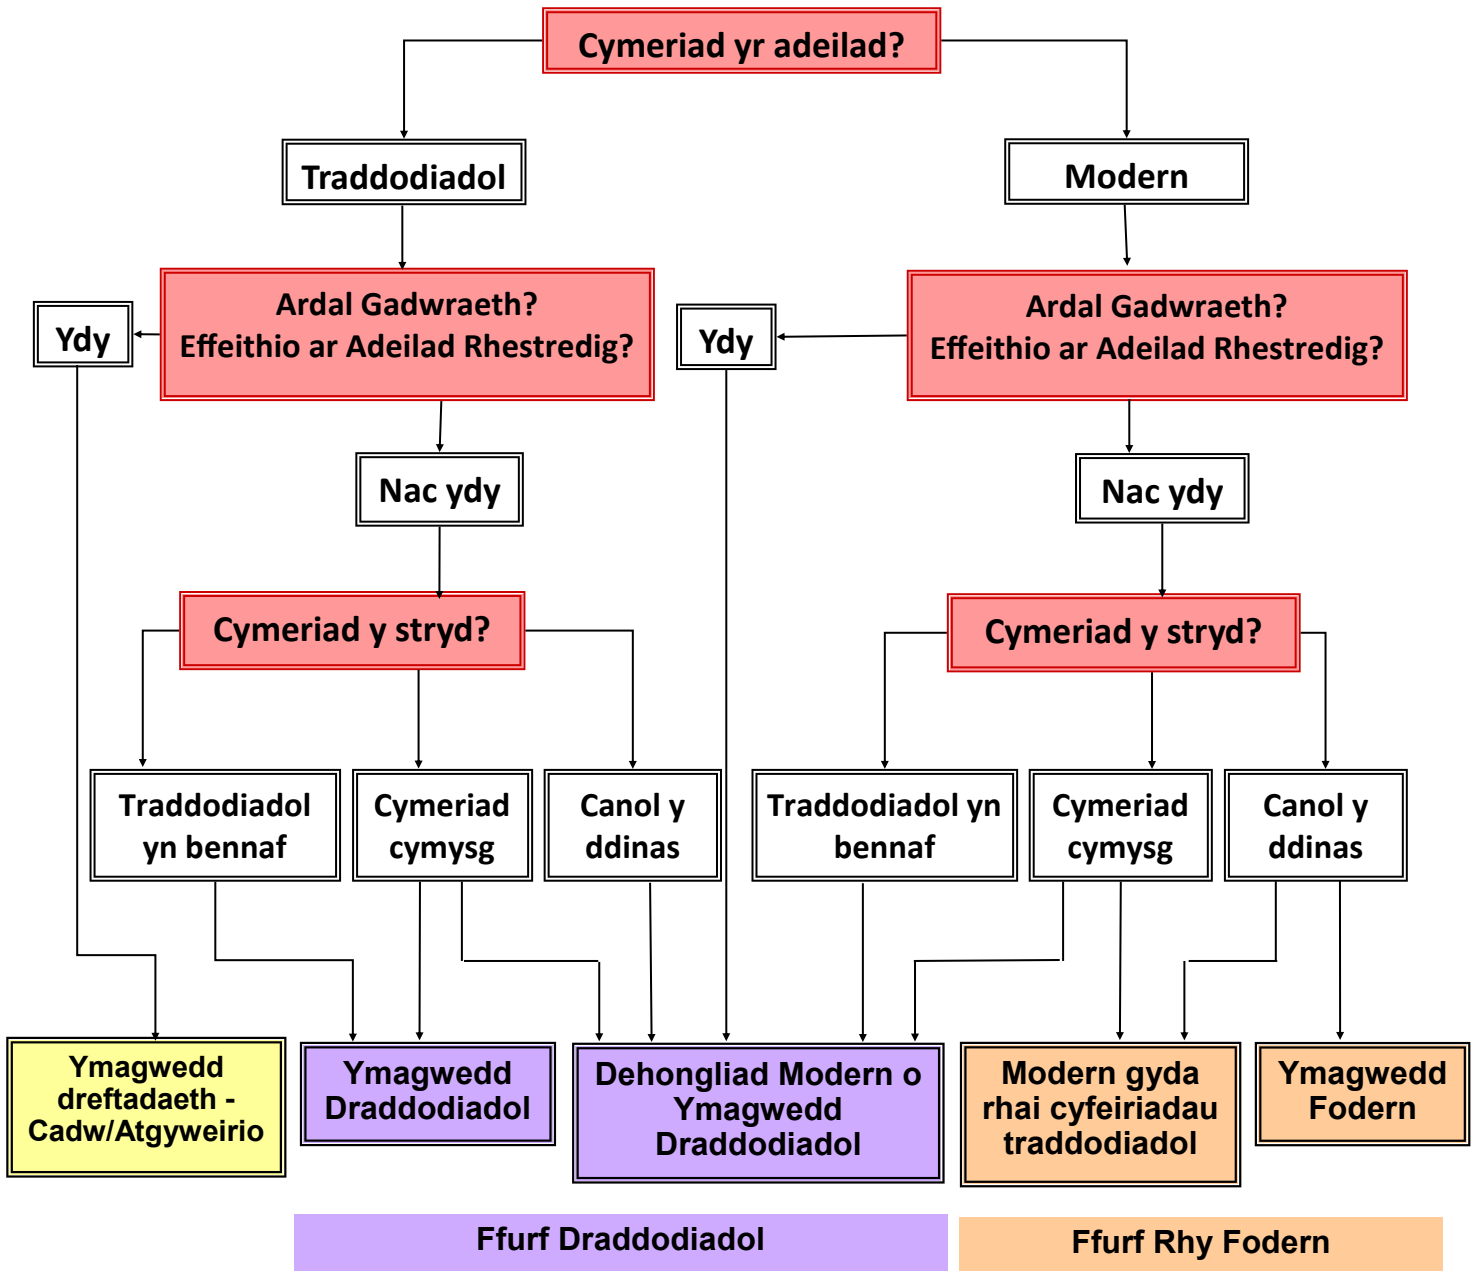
Cymeriad yr adeilad?

Traddodiadol

Modern

Ydy

Ardal Gadwraeth?
Effeithio ar Adeilad Rhestredig?

Ydy

Ardal Gadwraeth?
Effeithio ar Adeilad Rhestredig?

Nac ydy

Nac ydy

Cymeriad y stryd?

Cymeriad y stryd?

Traddodiadol yn bennaf

Cymeriad cymysg

Canol y ddinas

Traddodiadol yn bennaf

Cymeriad cymysg

Canol y ddinas

Ymagwedd dreftadaeth - Cadw/Atgyweirio

Ymagwedd Draddodiadol

Dehongliad Modern o Ymagwedd Draddodiadol

Modern gyda rhai cyfeiriadau traddodiadol

Ymagwedd Fodern

Ffurf Draddodiadol

Ffurf Rhy Fodern